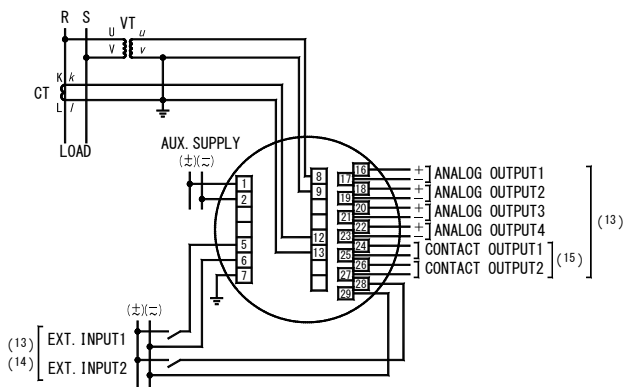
R S VT
U V u v
CT K k L l
LOAD
AUX. SUPPLY
(±)(~)
1
2
5
6
7
8
9
12
13
16 + ANALOG OUTPUT1
17 −
18 + ANALOG OUTPUT2
19 −
20 + ANALOG OUTPUT3
21 −
22 + ANALOG OUTPUT4
23 −
24 CONTACT OUTPUT1
25
26 CONTACT OUTPUT2
27
28
29
(15)
(13)
(±)(~)
(13) EXT. INPUT1
(14) EXT. INPUT2